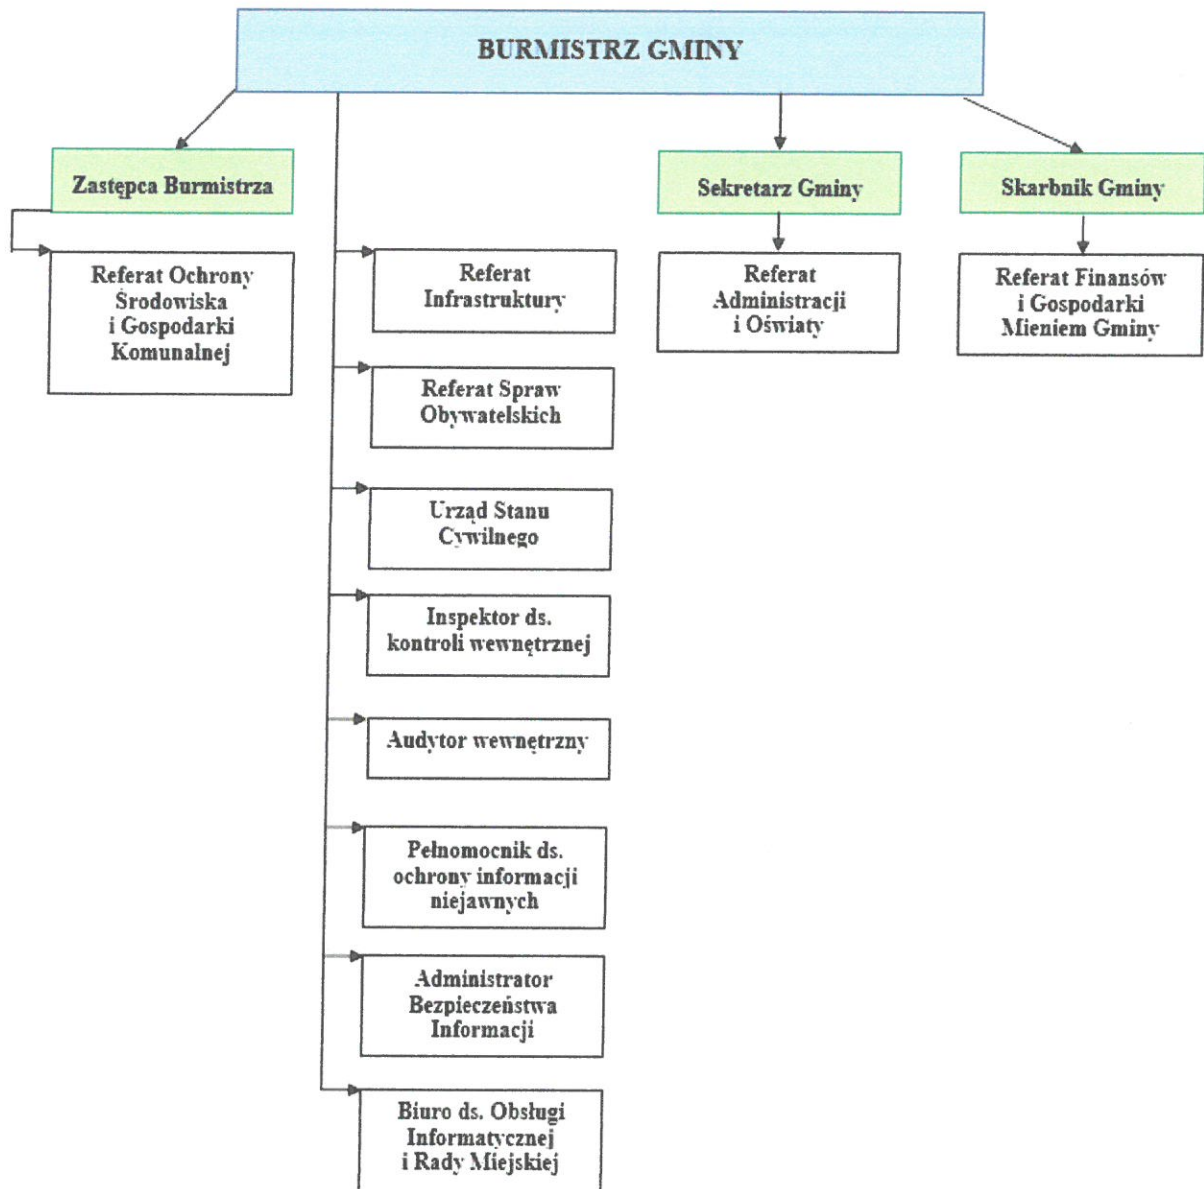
BURMISTRZ GMINY

Zastępca Burmistrza

Referat Ochrony Środowiska i Gospodarki Komunalnej

Referat Infrastruktury

Referat Spraw Obywatelskich

Urząd Stanu Cywilnego

Inspektor ds. kontroli wewnętrznej

Audytor wewnętrzny

Pełnomocnik ds. ochrony informacji niejawnych

Administrator Bezpieczeństwa Informacji

Biuro ds. Obsługi Informatycznej i Rady Miejskiej

Sekretarz Gminy

Referat Administracji i Oświaty

Skarbnik Gminy

Referat Finansów i Gospodarki Mieniem Gminy